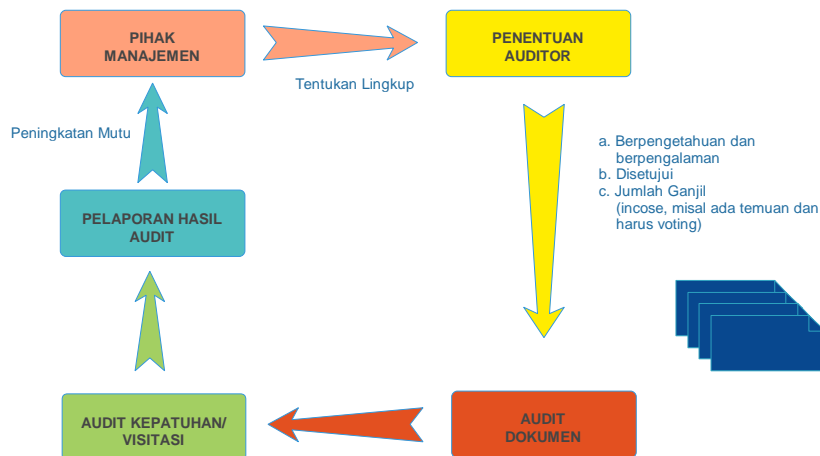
PIHAK MANAJEMEN

Tentukan Lingkup

PENENTUAN AUDITOR

Peningkatan Mutu

a. Berpengetahuan dan berpengalaman
b. Disetujui
c. Jumlah Ganjil (incose, misal ada temuan dan harus voting)

PELAPORAN HASIL AUDIT

AUDIT KEPATUHAN/ VISITASI

AUDIT DOKUMEN